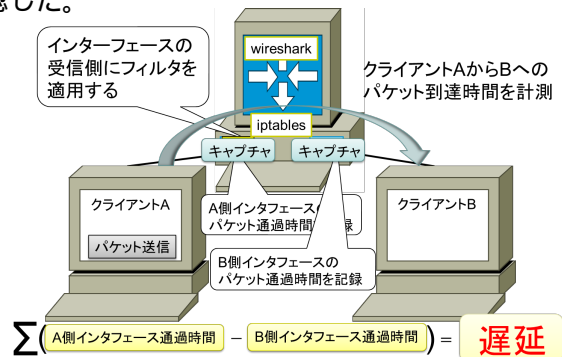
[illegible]成した。

インターフェースの受信側にフィルタを適用する

wireshark

クライアントAからBへのパケット到達時間を計測

iptables

キャプチャ

キャプチャ

クライアントA

パケット送信

A側インタフェースパケット通過時間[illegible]録

クライアントB

B側インタフェースのパケット通過時間を記録

$\sum($ A側インタフェース通過時間 $-$ B側インタフェース通過時間 $) =$ 遅延